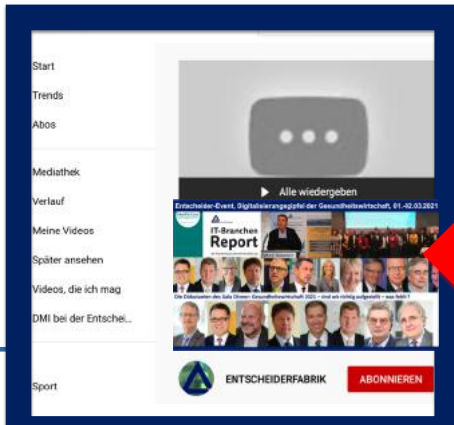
Start

Trends

Abos

Mediathek

Verlauf

Meine Videos

Später ansehen

Videos, die ich mag

DMI bei der Entschei...

Sport

Alle wiedergeben

Entscheider-Event, Digitalisierungsgipfel der Gesundheitswirtschaft, 01.-02.03.2021

IT-Branchen Report

Die Diskutanten des Gala Dinner-Gesundheitswirtschaft 2021 – sind wir richtig aufgestellt – was fehlt ?

ENTSCHEIDERFABRIK

ABONNIEREN